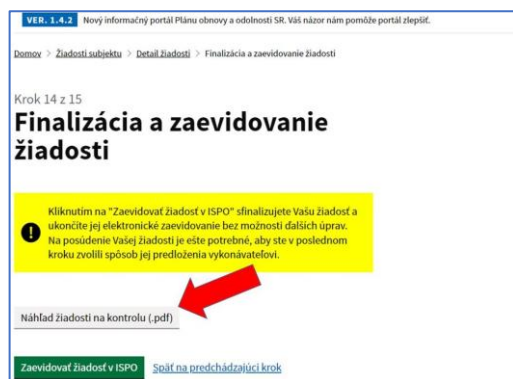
VER. 1.4.2 Nový informačný portál Plánu obnovy a odolnosti SR. Váš názor nám pomôže portál zlepšiť.

Domov > Žiadosti subjektu > Detail žiadosti > Finalizácia a zaevidovanie žiadosti

Krok 14 z 15

Finalizácia a zaevidovanie žiadosti

Kliknutím na "Zaevidovať žiadosť v ISPO" sfinalizujete Vašu žiadosť a ukončíte jej elektronické zaevidovanie bez možnosti ďalších úprav. Na posúdenie Vašej žiadosti je ešte potrebné, aby ste v poslednom kroku zvolili spôsob jej predloženia vykonávateľovi.

Náhľad žiadosti na kontrolu (.pdf)

Zaevidovať žiadosť v ISPO   Späť na predchádzajúci krok